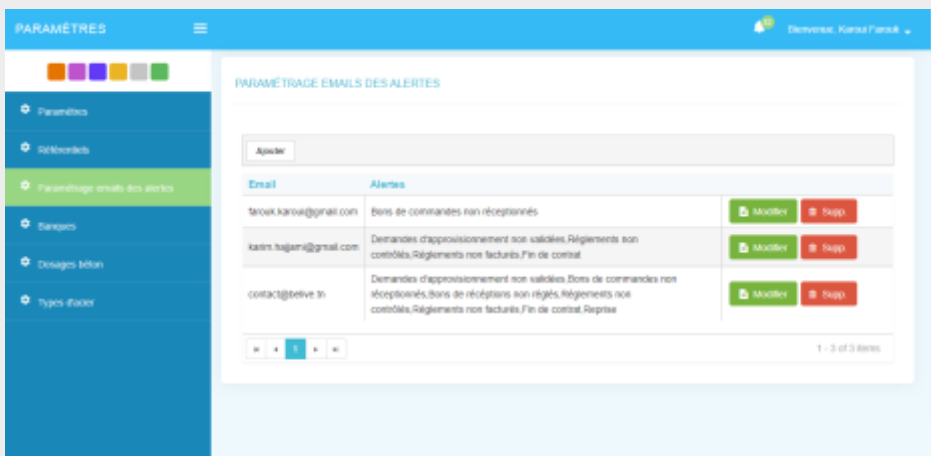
PARAMÈTRES

Bienvenue, Karoui Farouk

Paramètres
Référentiels
Paramétrage emails des alertes
Banques
Dosages béton
Types d'acier

PARAMÉTRAGE EMAILS DES ALERTES

Ajouter

| Email | Alertes | |
|---|---|---|
| farouk.karoui@gmail.com | Bons de commandes non réceptionnés | Modifier Supp. |
| karim.hajjami@gmail.com | Demandes d'approvisionnement non validées,Règlements non contrôlés,Règlements non facturés,Fin de contrat | Modifier Supp. |
| contact@betive.tn | Demandes d'approvisionnement non validées,Bons de commandes non réceptionnés,Bons de réceptions non réglés,Règlements non contrôlés,Règlements non facturés,Fin de contrat,Reprise | Modifier Supp. |

1

1 - 3 of 3 items